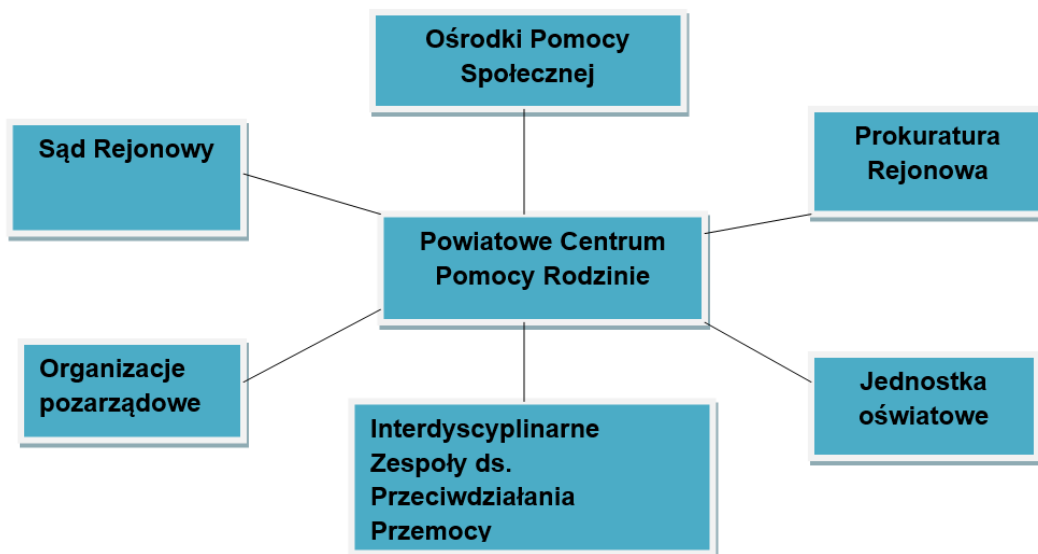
Ośrodki Pomocy Społecznej

Sąd Rejonowy

Prokuratura Rejonowa

Powiatowe Centrum Pomocy Rodzinie

Organizacje pozarządowe

Jednostka oświatowe

Interdyscyplinarne Zespoły ds. Przeciwdziałania Przemocy